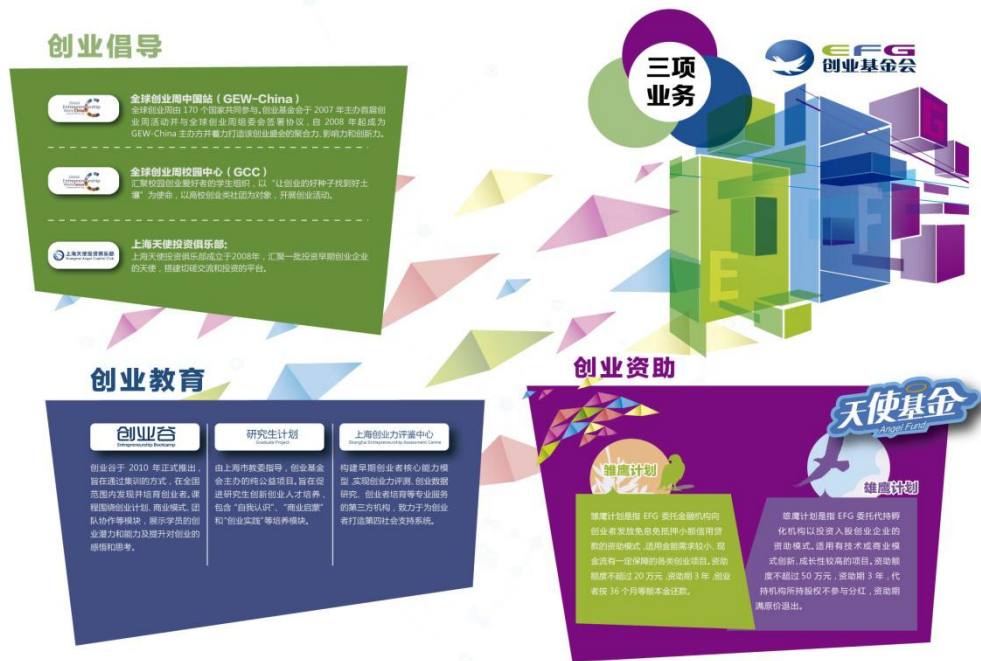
创业倡导

全球创业周中国站（GEW-China）
全球创业周由 170 个国家共同参与，创业基金会于 2007 年主办首届创业周活动并与全球创业周组委会签署协议，自 2008 年起成为 GEW-China 主办方并着力打造该创业盛会的聚合力、影响力和创新力。

全球创业周校园中心（GCC）
汇聚校园创业爱好者的学生组织，以"让创业的好种子找到好土壤"为使命，以高校创业类社团为对象，开展创业活动。

上海天使投资俱乐部:
上海天使投资俱乐部成立于2008年，汇聚一批投资早期创业企业的天使，搭建切磋交流和投资的平台。

三项业务

EFG 创业基金会

创业教育

创业谷 Entrepreneurship Bootcamp
创业谷于 2010 年正式推出，旨在通过集训的方式，在全国范围内发现并培育创业者。课程围绕创业计划、商业模式、团队协作等模块，展示学员的创业潜力和能力及提升对创业的感悟和思考。

研究生计划 Graduate Project
由上海市教委指导，创业基金会主办的纯公益项目，旨在促进研究生创新创业人才培养，包含"自我认识"、"商业启蒙"和"创业实践"等培养模块。

上海创业力评鉴中心 Shanghai Entrepreneurship Assessment Centre
构建早期创业者核心能力模型，实现创业力评测、创业数据研究、创业者培育等专业服务的第三方机构，致力于为创业者打造第四社会支持系统。

创业资助

天使基金 Angel Fund

雏鹰计划
雏鹰计划是指 EFG 委托金融机构向创业者发放免息免抵押小额信用贷款的资助模式，适用金额需求较小、现金流有一定保障的各类创业项目。资助额度不超过 20 万元，资助期 3 年，创业者按 36 个月等额本金还款。

雄鹰计划
雄鹰计划是指 EFG 委托代持孵化机构以投资入股创业企业的资助模式。适用有技术或商业模式创新、成长性较高的项目。资助额度不超过 50 万元，资助期 3 年，代持机构所持股权不参与分红，资助期满原价退出。